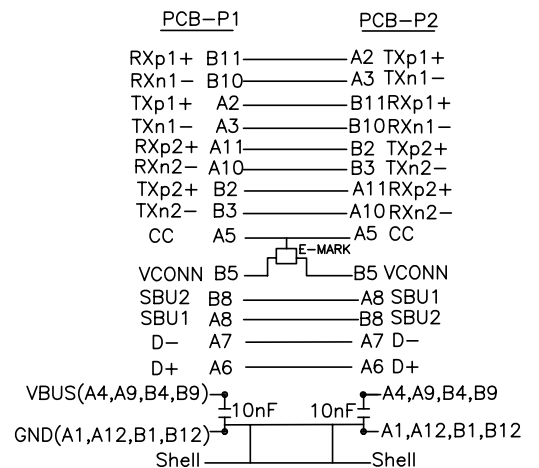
PCB–P1 PCB–P2

RXp1+ B11 A2 TXp1+
RXn1– B10 A3 TXn1–
TXp1+ A2 B11 RXp1+
TXn1– A3 B10 RXn1–
RXp2+ A11 B2 TXp2+
RXn2– A10 B3 TXn2–
TXp2+ B2 A11 RXp2+
TXn2– B3 A10 RXn2–
CC A5 A5 CC
E–MARK
VCONN B5 B5 VCONN
SBU2 B8 A8 SBU1
SBU1 A8 B8 SBU2
D– A7 A7 D–
D+ A6 A6 D+
VBUS(A4,A9,B4,B9) A4,A9,B4,B9
10nF 10nF
GND(A1,A12,B1,B12) A1,A12,B1,B12
Shell Shell